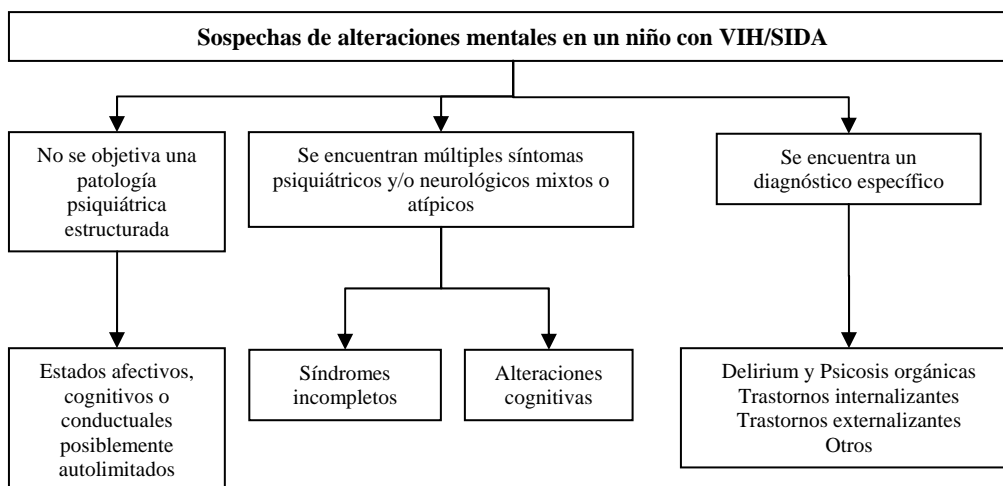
Sospechas de alteraciones mentales en un niño con VIH/SIDA

No se objetiva una patología psiquiátrica estructurada

Se encuentran múltiples síntomas psiquiátricos y/o neurológicos mixtos o atípicos

Se encuentra un diagnóstico específico

Estados afectivos, cognitivos o conductuales posiblemente autolimitados

Síndromes incompletos

Alteraciones cognitivas

Delirium y Psicosis orgánicas
Trastornos internalizantes
Trastornos externalizantes
Otros